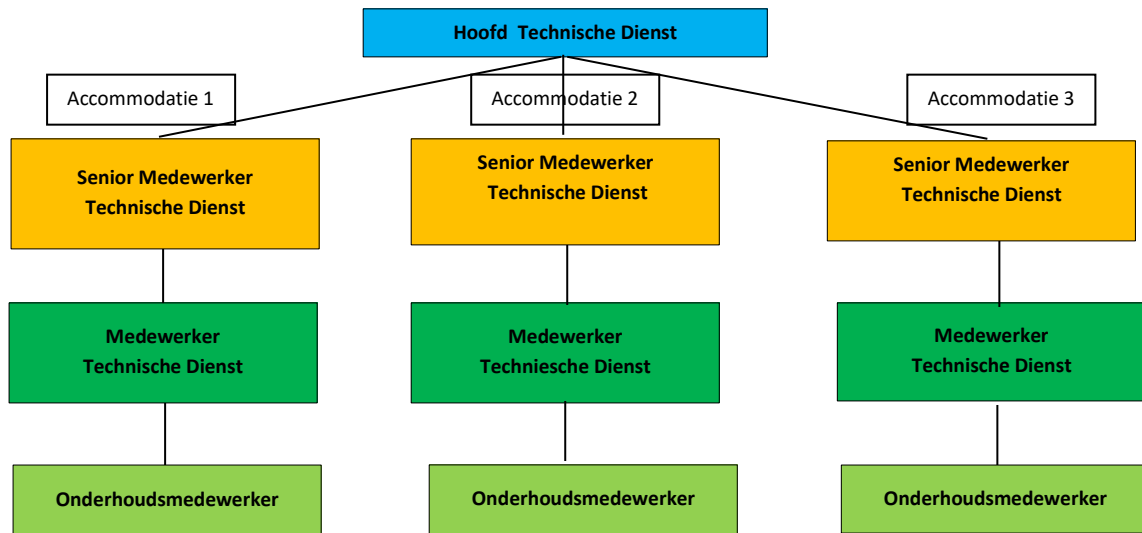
Hoofd Technische Dienst

Accommodatie 1

Accommodatie 2

Accommodatie 3

Senior Medewerker Technische Dienst

Senior Medewerker Technische Dienst

Senior Medewerker Technische Dienst

Medewerker Technische Dienst

Medewerker Techniesche Dienst

Medewerker Technische Dienst

Onderhoudsmedewerker

Onderhoudsmedewerker

Onderhoudsmedewerker